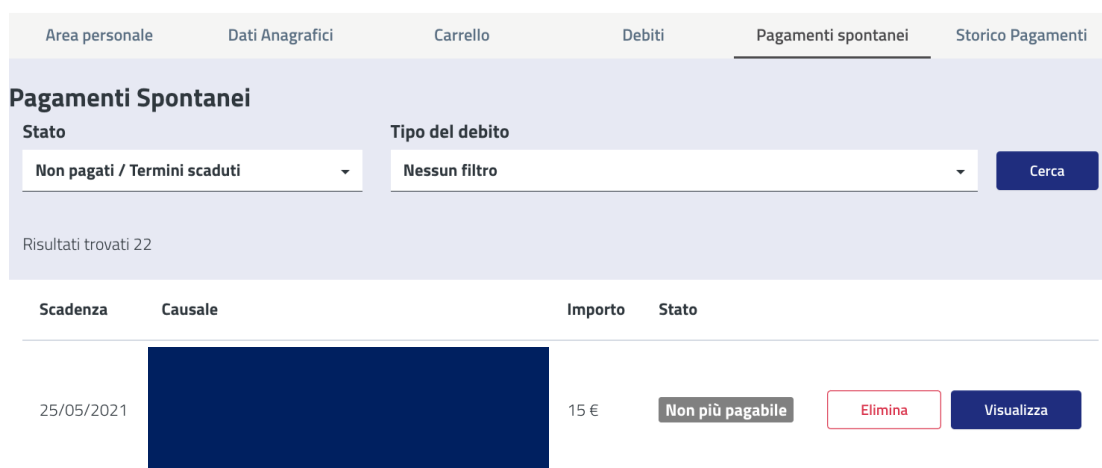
Area personale | Dati Anagrafici | Carrello | Debiti | Pagamenti spontanei | Storico Pagamenti

Pagamenti Spontanei

Stato
Non pagati / Termini scaduti

Tipo del debito
Nessun filtro

Cerca

Risultati trovati 22

| Scadenza | Causale | Importo | Stato | | |
|---|---|---|---|---|---|
| 25/05/2021 | | 15 € | Non più pagabile | Elimina | Visualizza |